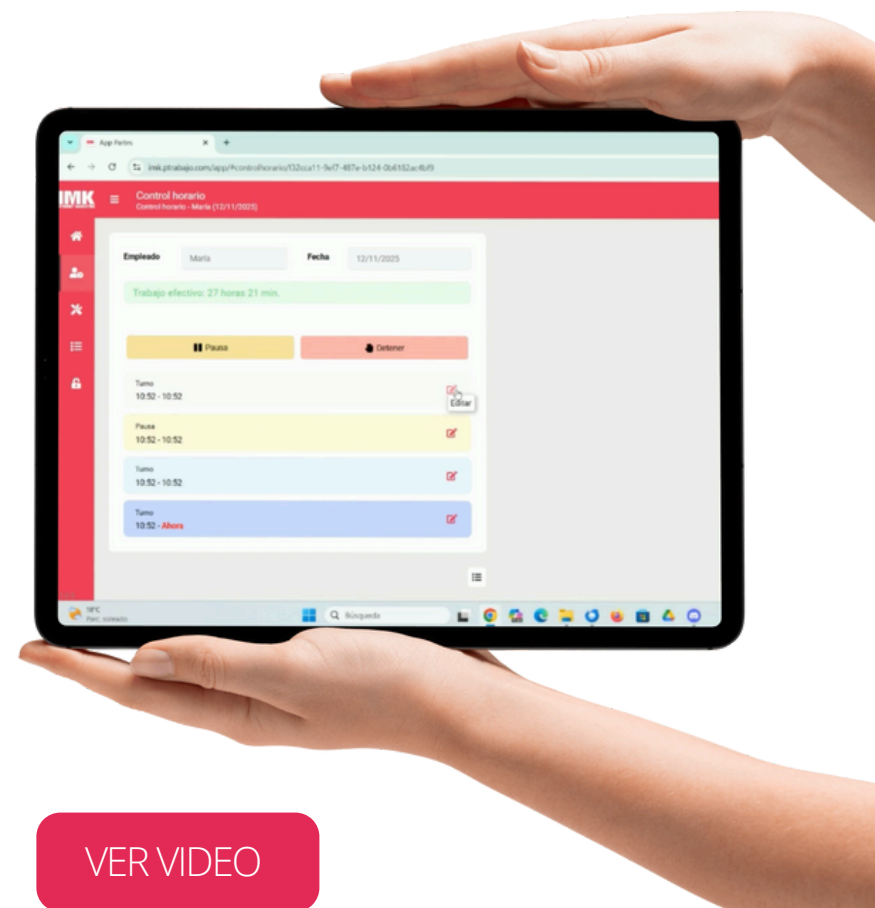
App Partes

imk.ptrabajo.com/app/#controlhorario/132cca11-9ef7-487e-b124-0b6182ac4bf9

IMK

Control horario
Control horario - María (12/11/2025)

Empleado María Fecha 12/11/2025

Trabajo efectivo: 27 horas 21 min.

Pausa

Detener

Turno
10:52 - 10:52

Editar

Pausa
10:52 - 10:52

Turno
10:52 - 10:52

Turno
10:52 - Ahora

18°C
Parc. soleado

Búsqueda

VER VIDEO